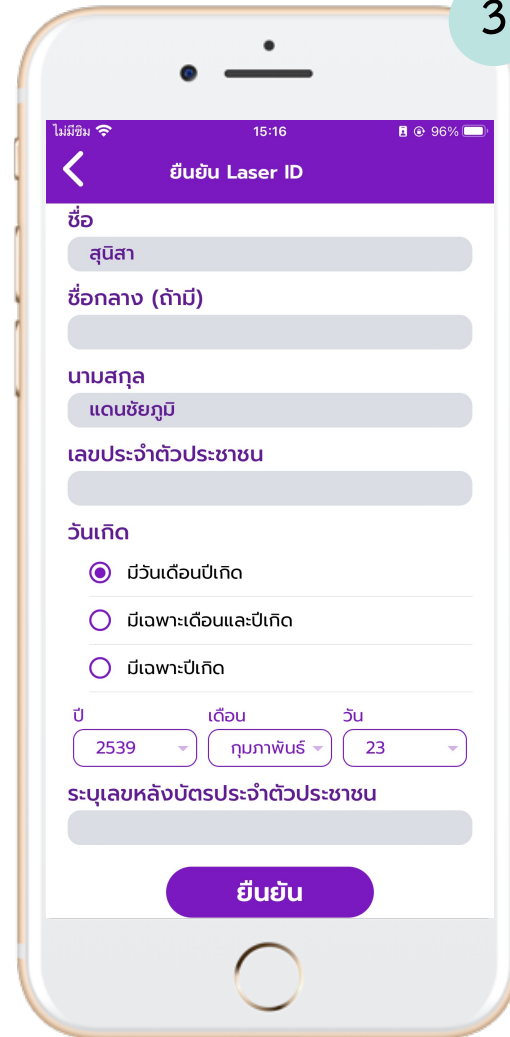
3

ไม่มีซิม 15:16 96%

ยืนยัน Laser ID

ชื่อ

สุนิสา

ชื่อกลาง (ถ้ามี)

นามสกุล

แดนชัยภูมิ

เลขประจำตัวประชาชน

วันเกิด

มีวันเดือนปีเกิด

มีเฉพาะเดือนและปีเกิด

มีเฉพาะปีเกิด

ปี

เดือน

วัน

2539

กุมภาพันธ์

23

ระบุเลขหลังบัตรประจำตัวประชาชน

ยืนยัน